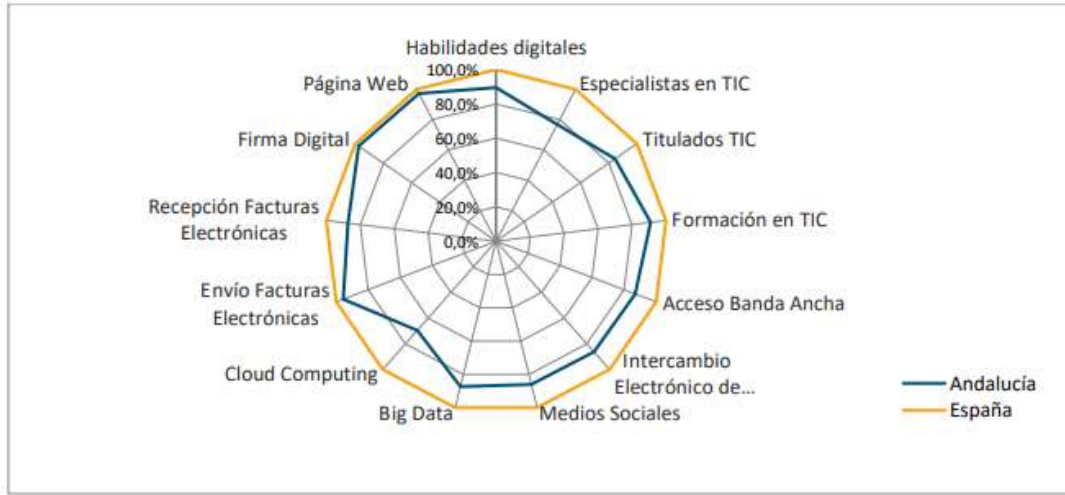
Habilidades digitales
100,0%
80,0%
60,0%
40,0%
20,0%
0,0%
Especialistas en TIC
Titulados TIC
Formación en TIC
Acceso Banda Ancha
Intercambio Electrónico de...
Medios Sociales
Big Data
Cloud Computing
Envío Facturas Electrónicas
Recepción Facturas Electrónicas
Firma Digital
Página Web

Andalucía
España